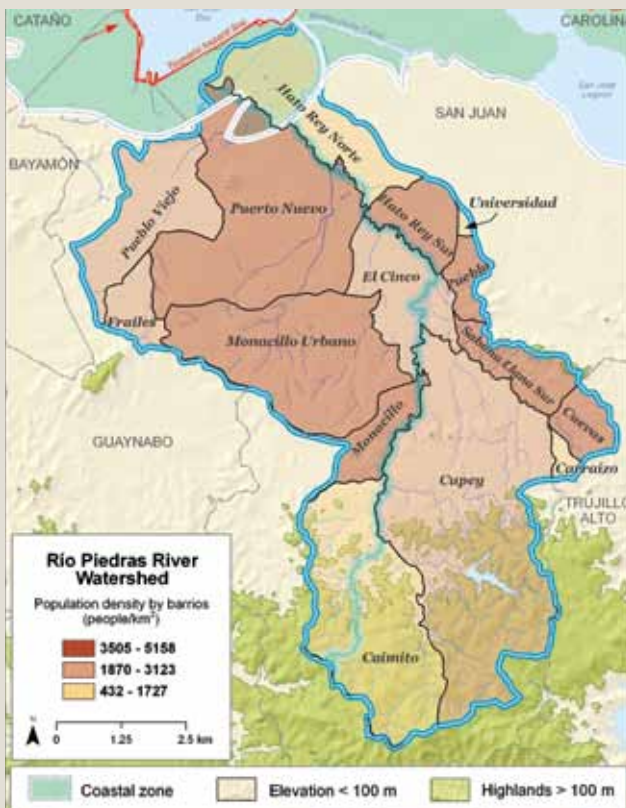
CATAÑO
CAROLINA
SAN JUAN
BAYAMÓN
Hato Rey Norte
Puerto Nuevo
Pueblo Viejo
Hato Rey Sur
Universidad
El Cinco
Pueblo
Frailes
Monacillo Urbano
Sabana Llana Sur
Cupey
Monacillo
Cupey
Carraízo
GUAYNABO
TRUJILLO ALTO
Caimito

Río Piedras River Watershed
Population density by barrios (people/km$^2$)
3505 - 5158
1870 - 3123
432 - 1727
0 1.25 2.5 km
N

Coastal zone
Elevation < 100 m
Highlands > 100 m